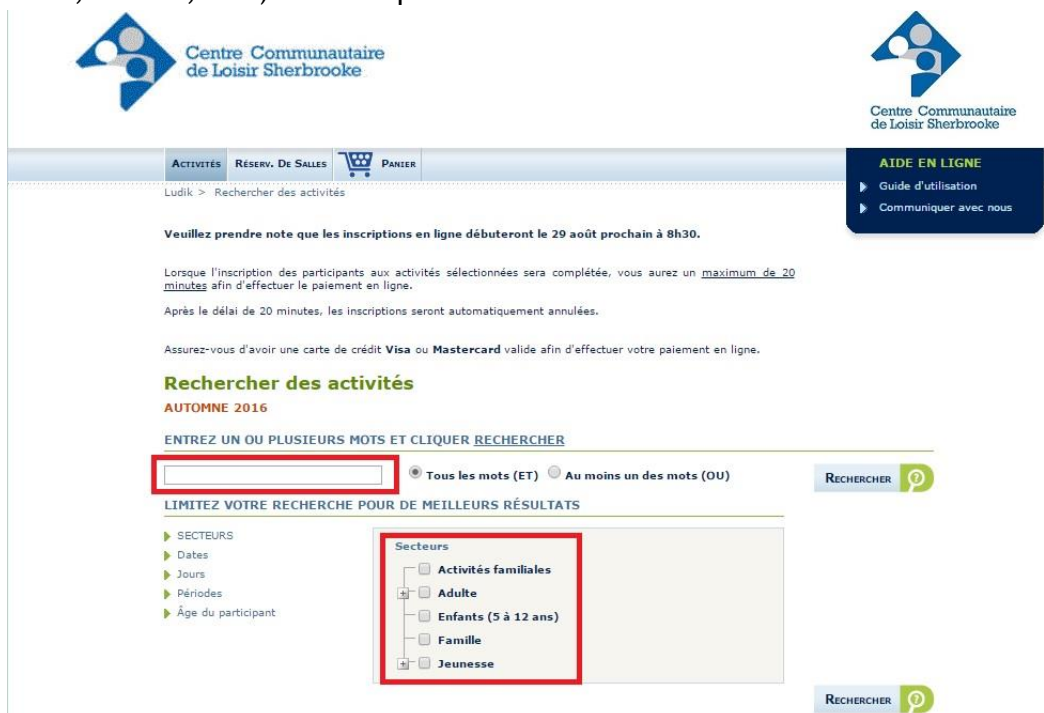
Centre Communautaire de Loisir Sherbrooke

Centre Communautaire de Loisir Sherbrooke

ACTIVITÉS RÉSERV. DE SALLES PANIER

AIDE EN LIGNE
Guide d'utilisation
Communiquer avec nous

Ludik > Rechercher des activités

Veuillez prendre note que les inscriptions en ligne débuteront le 29 août prochain à 8h30.

Lorsque l'inscription des participants aux activités sélectionnées sera complétée, vous aurez un maximum de 20 minutes afin d'effectuer le paiement en ligne.

Après le délai de 20 minutes, les inscriptions seront automatiquement annulées.

Assurez-vous d'avoir une carte de crédit Visa ou Mastercard valide afin d'effectuer votre paiement en ligne.

Rechercher des activités
AUTOMNE 2016

ENTREZ UN OU PLUSIEURS MOTS ET CLIQUER RECHERCHER

Tous les mots (ET) Au moins un des mots (OU)

RECHERCHER

LIMITEZ VOTRE RECHERCHE POUR DE MEILLEURS RÉSULTATS

SECTEURS
Dates
Jours
Périodes
Âge du participant

Secteurs
Activités familiales
Adulte
Enfants (5 à 12 ans)
Famille
Jeunesse

RECHERCHER